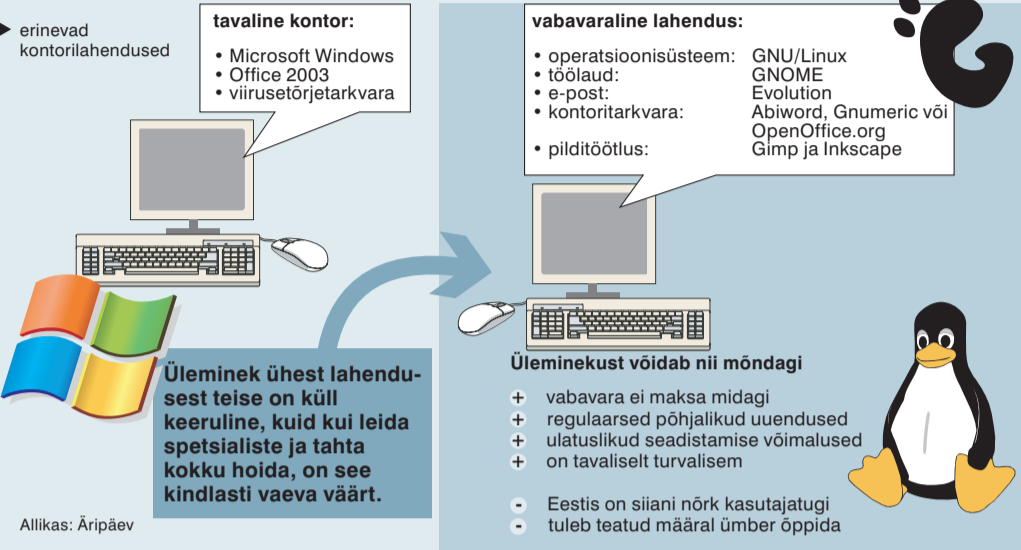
erinevad kontorilahendused

tavaline kontor:

• Microsoft Windows
• Office 2003
• viirusetõrjetarkvara

vabavaraline lahendus:

• operatsioonisüsteem: GNU/Linux
• töölaud: GNOME
• e-post: Evolution
• kontoritarkvara: Abiword, Gnumeric või OpenOffice.org
• pilditöötlus: Gimp ja Inkscape

Üleminek ühest lahendusest teise on küll keeruline, kuid kui leida spetsialiste ja tahta kokku hoida, on see kindlasti vaeva väärt.

Üleminekust võidab nii mõndagi

+ vabavara ei maksa midagi
+ regulaarsed põhjalikud uuendused
+ ulatuslikud seadistamise võimalused
+ on tavaliselt turvalisem

- Eestis on siiani nõrk kasutajatugi
- tuleb teatud määral ümber õppida

Allikas: Äripäev